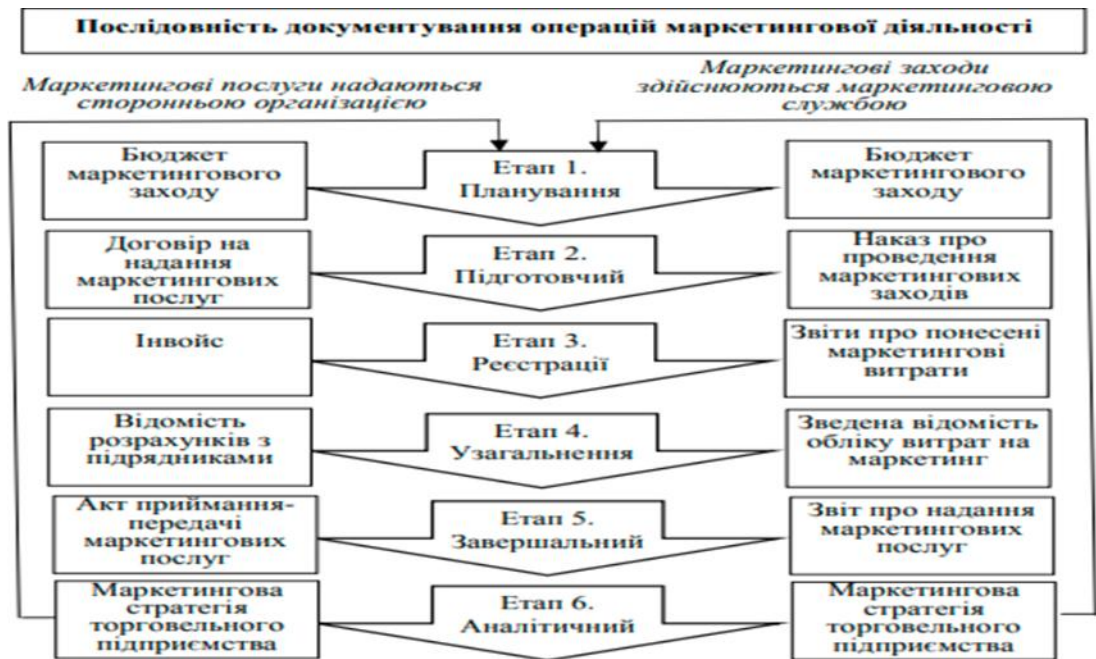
Послідовність документування операцій маркетингової діяльності

Маркетингові послуги надаються сторонньою організацією

Маркетингові заходи здійснюються маркетинговою службою

Бюджет маркетингового заходу

Етап 1. Планування

Бюджет маркетингового заходу

Договір на надання маркетингових послуг

Етап 2. Підготовчий

Наказ про проведення маркетингових заходів

Інвойс

Етап 3. Реєстрації

Звіти про понесені маркетингові витрати

Відомість розрахунків з підрядниками

Етап 4. Узагальнення

Зведена відомість обліку витрат на маркетинг

Акт приймання-передачі маркетингових послуг

Етап 5. Завершальний

Звіт про надання маркетингових послуг

Маркетингова стратегія торговельного підприємства

Етап 6. Аналітичний

Маркетингова стратегія торговельного підприємства